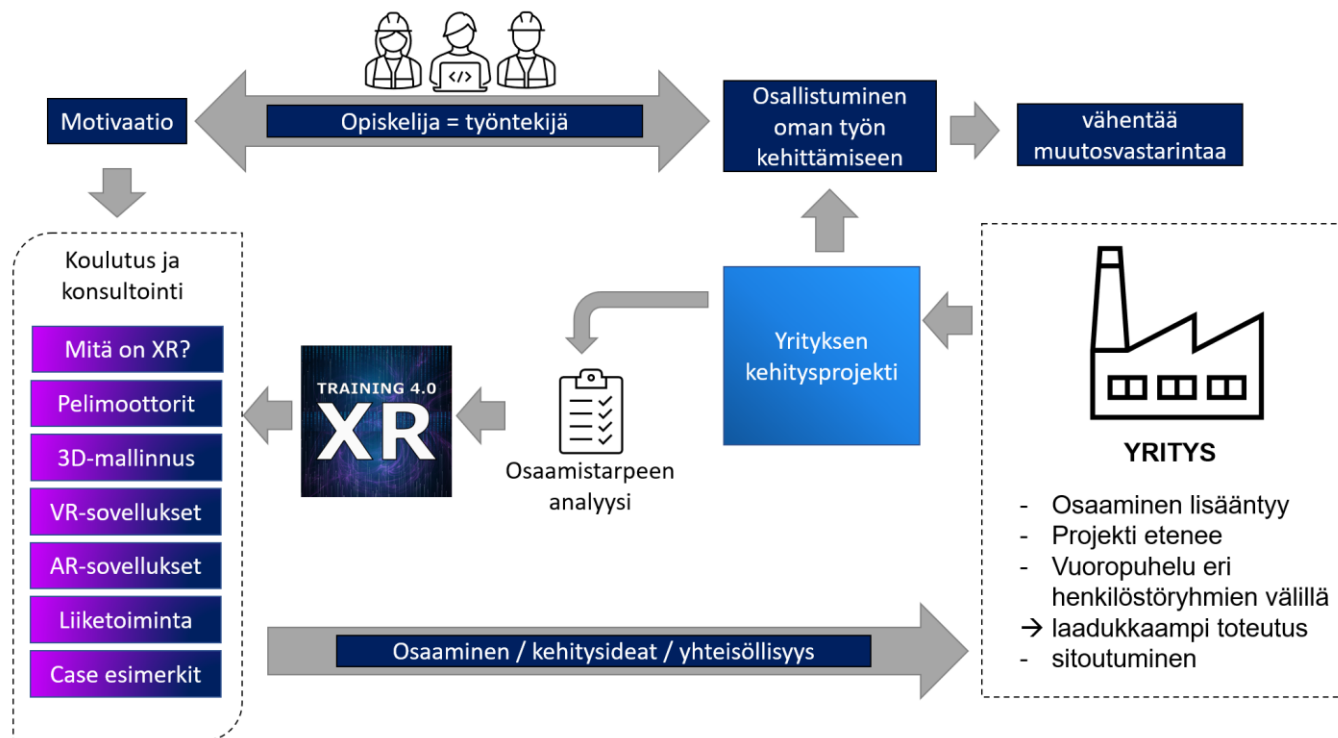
Motivaatio

Opiskelija = työntekijä

Osallistuminen oman työn kehittämiseen

vähentää muutosvastarintaa

Koulutus ja konsultointi

Mitä on XR?

Pelimoottorit

3D-mallinnus

VR-sovellukset

AR-sovellukset

Liiketoiminta

Case esimerkit

TRAINING 4.0
XR

Osaamistarpeen analyysi

Yrityksen kehitysprojekti

YRITYS

- Osaaminen lisääntyy
- Projekti etenee
- Vuoropuhelu eri henkilöstöryhmien välillä
→ laadukkaampi toteutus
- sitoutuminen

Osaaminen / kehitysideat / yhteisöllisyys